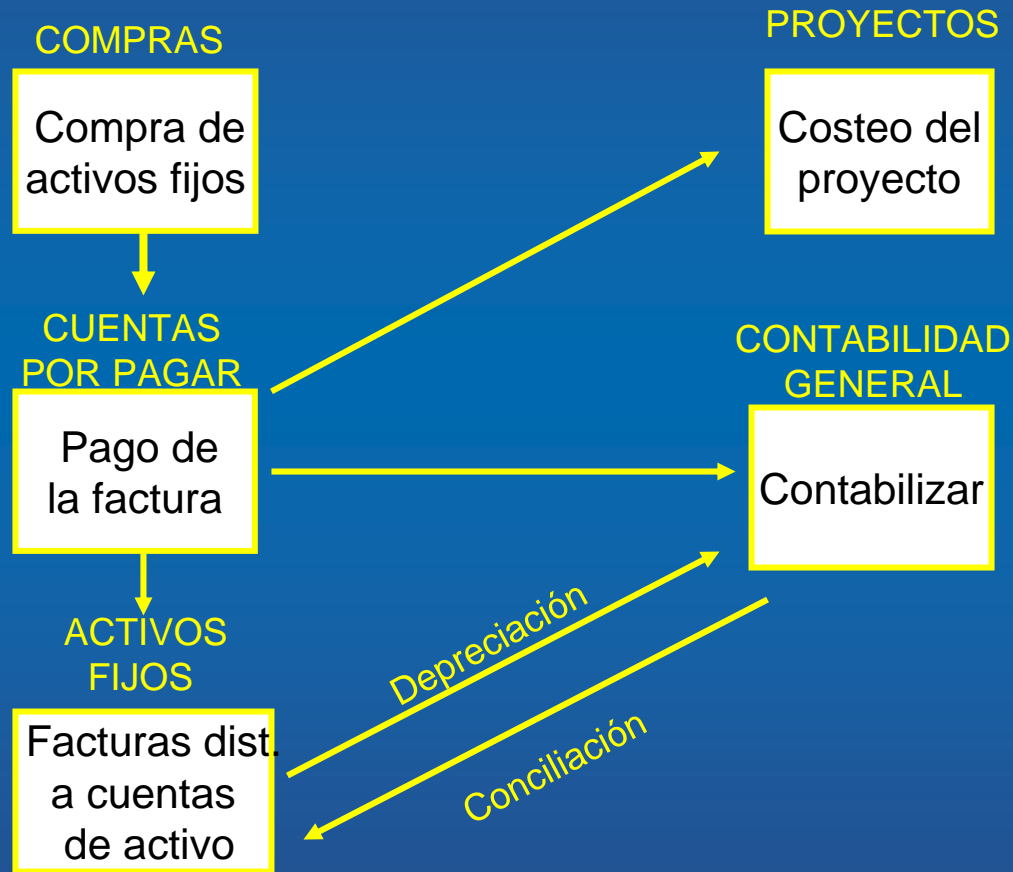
COMPRAS

Compra de activos fijos

PROYECTOS

Costeo del proyecto

CUENTAS POR PAGAR

Pago de la factura

CONTABILIDAD GENERAL

Contabilizar

ACTIVOS FIJOS

Facturas dist. a cuentas de activo

Depreciación

Conciliación